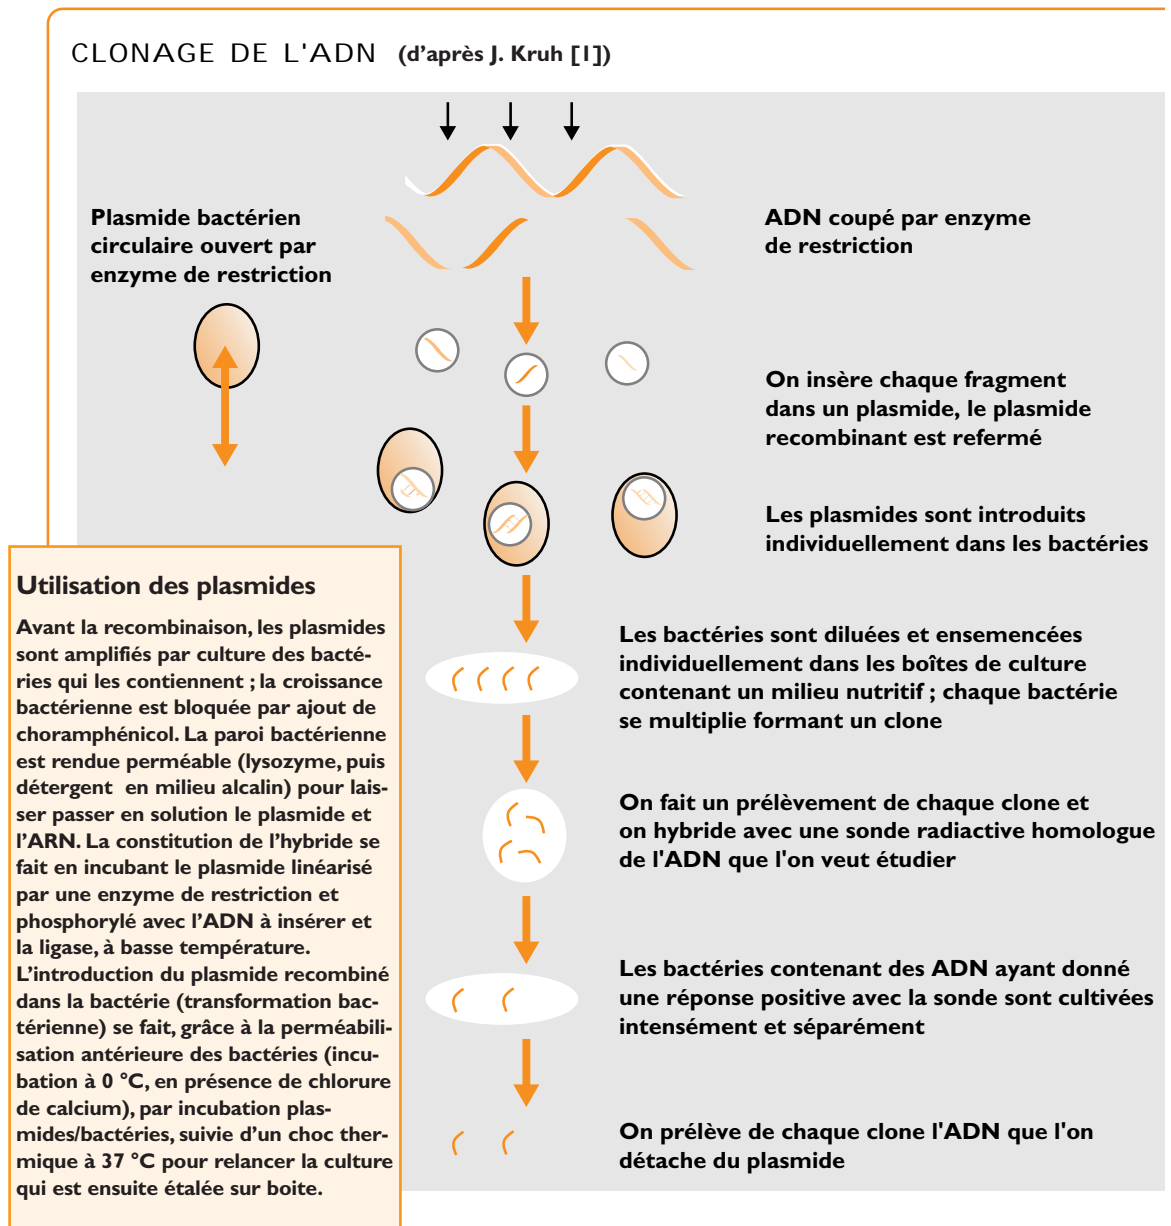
CLONAGE DE L'ADN (d'après J. Kruh [1])

Plasmide bactérien circulaire ouvert par enzyme de restriction

ADN coupé par enzyme de restriction

On insère chaque fragment dans un plasmide, le plasmide recombinant est refermé

Les plasmides sont introduits individuellement dans les bactéries

Utilisation des plasmides

Avant la recombinaison, les plasmides sont amplifiés par culture des bactéries qui les contiennent ; la croissance bactérienne est bloquée par ajout de choramphénicol. La paroi bactérienne est rendue perméable (lysozyme, puis détergent en milieu alcalin) pour laisser passer en solution le plasmide et l'ARN. La constitution de l'hybride se fait en incubant le plasmide linéarisé par une enzyme de restriction et phosphorylé avec l'ADN à insérer et la ligase, à basse température. L'introduction du plasmide recombiné dans la bactérie (transformation bactérienne) se fait, grâce à la perméabilisation antérieure des bactéries (incubation à 0 °C, en présence de chlorure de calcium), par incubation plasmides/bactéries, suivie d'un choc thermique à 37 °C pour relancer la culture qui est ensuite étalée sur boite.

Les bactéries sont diluées et ensemencées individuellement dans les boîtes de culture contenant un milieu nutritif ; chaque bactérie se multiplie formant un clone

On fait un prélèvement de chaque clone et on hybride avec une sonde radiactive homologue de l'ADN que l'on veut étudier

Les bactéries contenant des ADN ayant donné une réponse positive avec la sonde sont cultivées intensément et séparément

On prélève de chaque clone l'ADN que l'on détache du plasmide